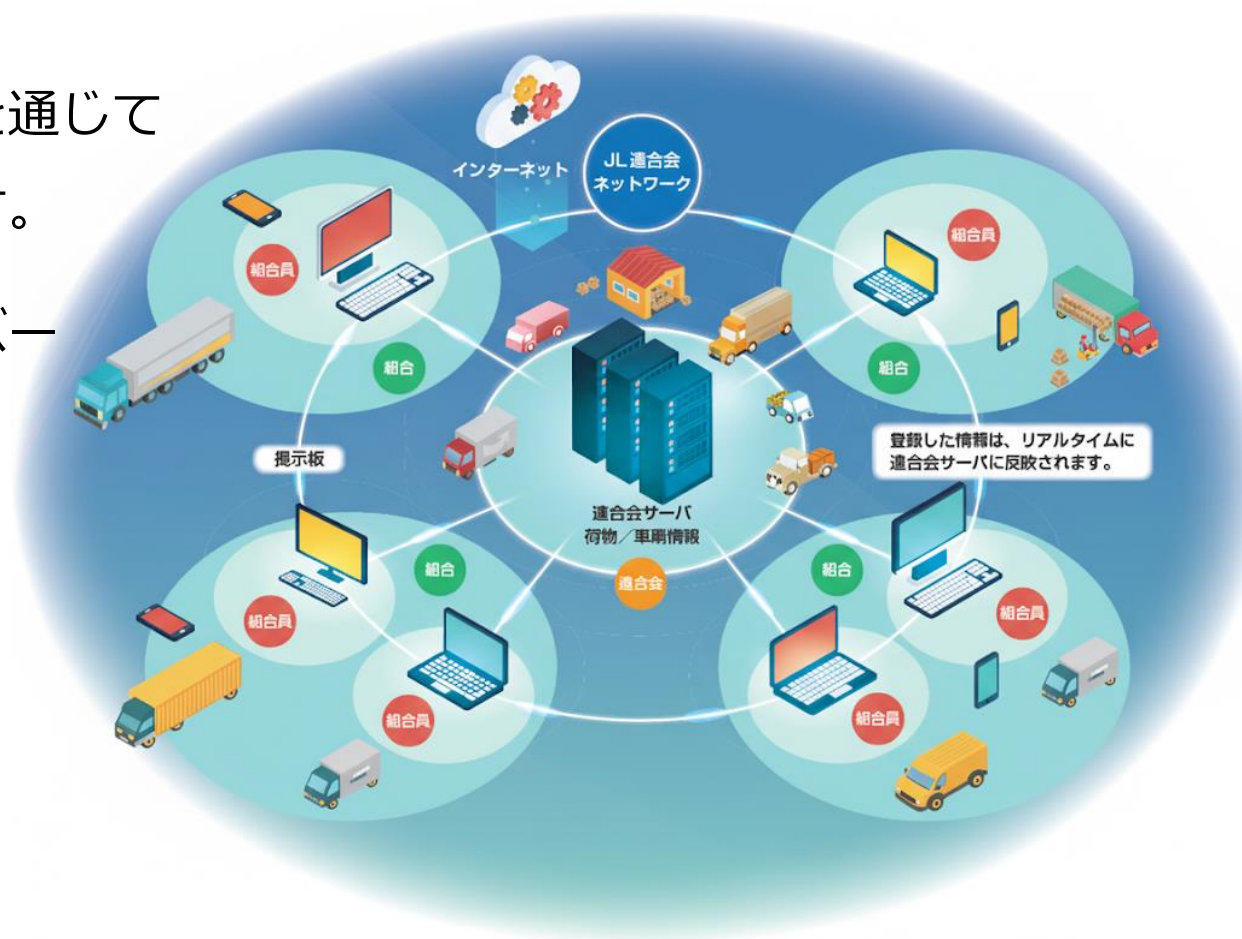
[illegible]通じて
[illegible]。
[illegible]ー

インターネット
JL 連合会
ネットワーク

組合員
組合
組合員
組合

提示板

連合会サーバ
荷物／車輌情報

登録した情報は、リアルタイムに連合会サーバに反映されます。

組合
組合員
組合員
連合会
組合
組合員
組合員